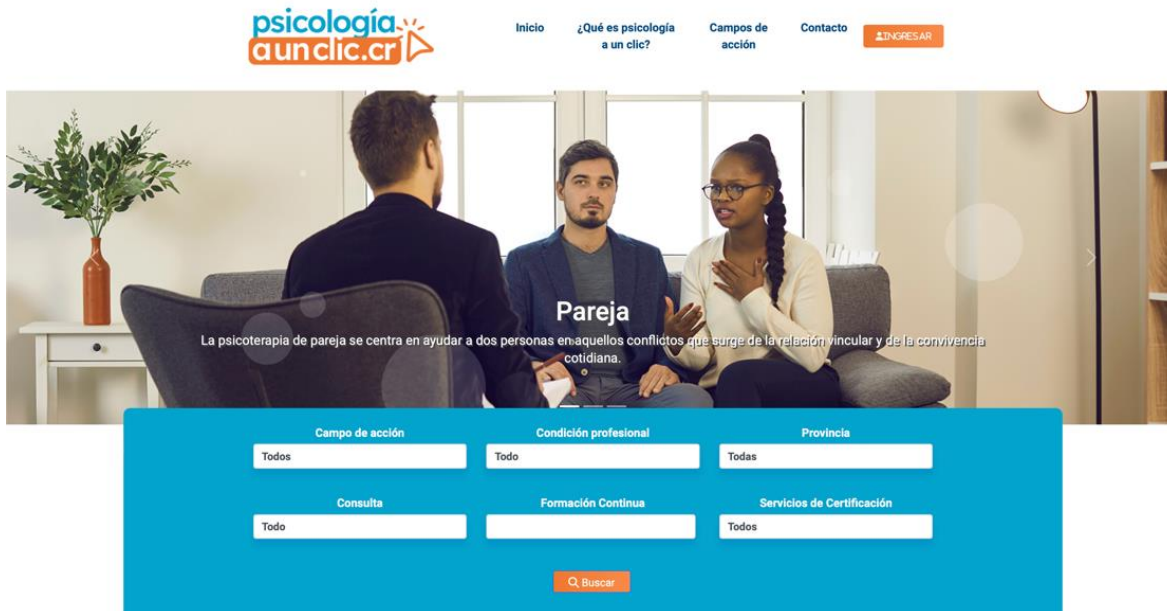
psicología a un clic.cr

Inicio ¿Qué es psicología a un clic? Campos de acción Contacto INGRESAR

Pareja

La psicoterapia de pareja se centra en ayudar a dos personas en aquellos conflictos que surge de la relación vincular y de la convivencia cotidiana.

Campo de acción
Todos

Condición profesional
Todo

Provincia
Todas

Consulta
Todo

Formación Continua

Servicios de Certificación
Todos

Buscar